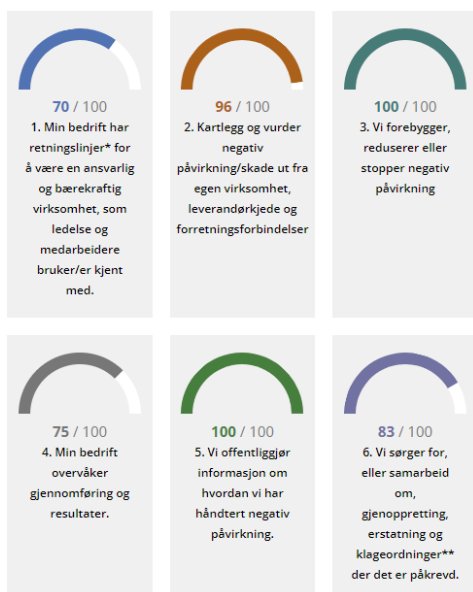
70 / 100
1. Min bedrift har retningslinjer* for å være en ansvarlig og bærekraftig virksomhet, som ledelse og medarbeidere bruker/er kjent med.

96 / 100
2. Kartlegg og vurder negativ påvirkning/skade ut fra egen virksomhet, leverandørkjede og forretningsforbindelser

100 / 100
3. Vi forebygger, reduserer eller stopper negativ påvirkning

75 / 100
4. Min bedrift overvåker gjennomføring og resultater.

100 / 100
5. Vi offentliggjør informasjon om hvordan vi har håndtert negativ påvirkning.

83 / 100
6. Vi sørger for, eller samarbeid om, gjenoppretting, erstatning og klageordninger** der det er påkrevd.